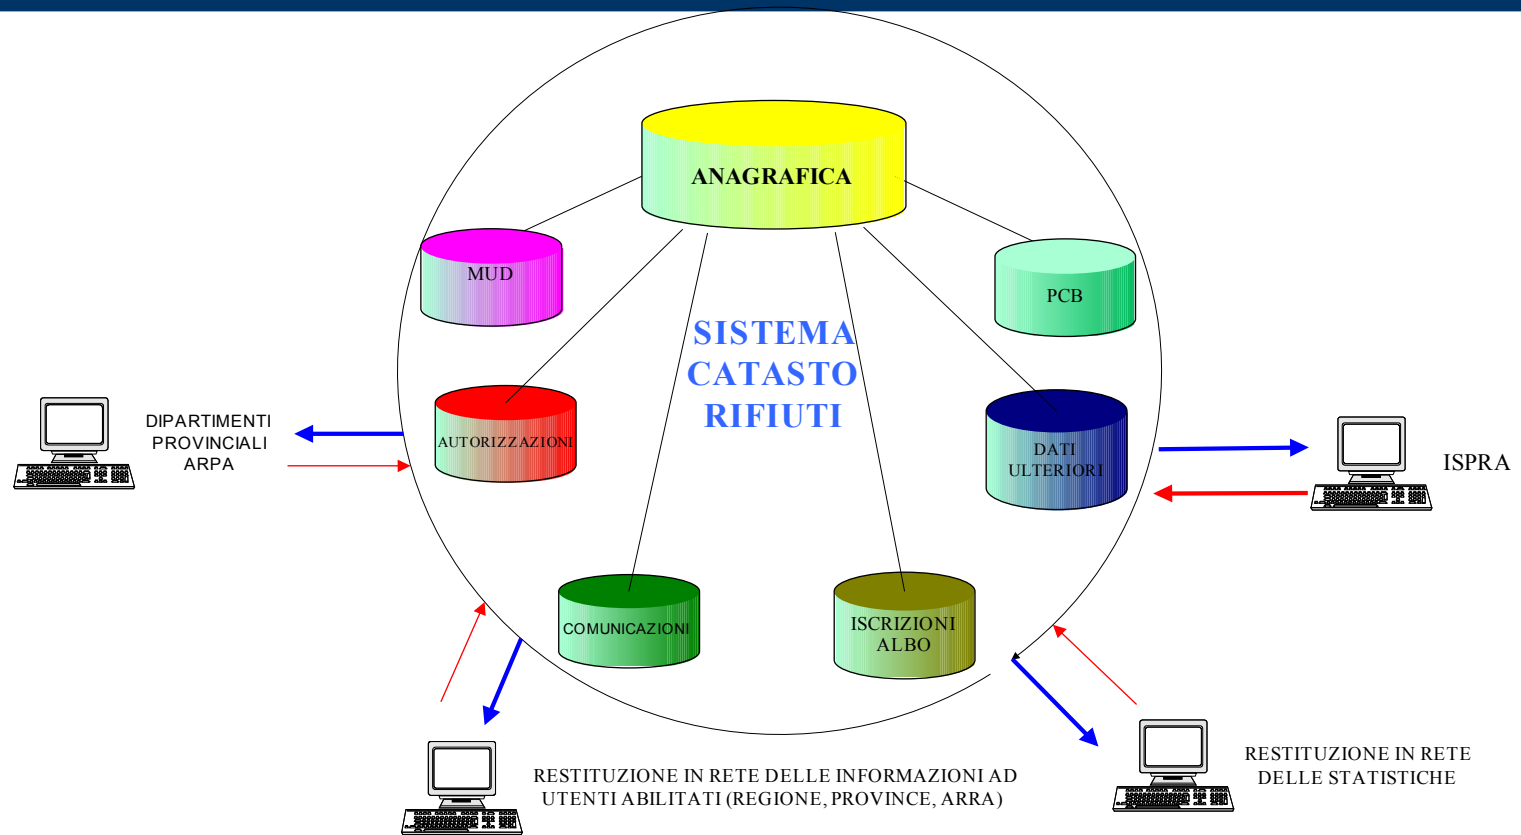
ANAGRAFICA

MUD

PCB

SISTEMA CATASTO RIFIUTI

AUTORIZZAZIONI

DATI ULTERIORI

DIPARTIMENTI PROVINCIALI ARPA

ISPRA

COMUNICAZIONI

ISCRIZIONI ALBO

RESTITUZIONE IN RETE DELLE INFORMAZIONI AD UTENTI ABILITATI (REGIONE, PROVINCE, ARRA)

RESTITUZIONE IN RETE DELLE STATISTICHE